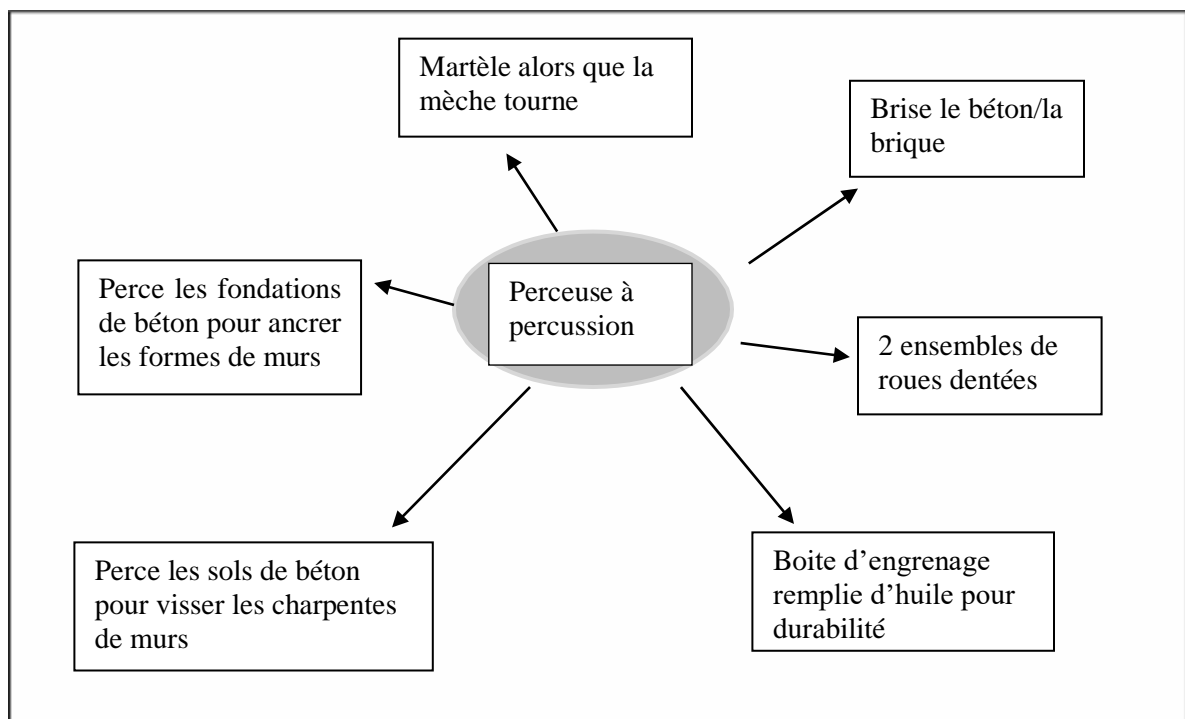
Martèle alors que la mèche tourne

Brise le béton/la brique

Perce les fondations de béton pour ancrer les formes de murs

Perceuse à percussion

2 ensembles de roues dentées

Perce les sols de béton pour visser les charpentes de murs

Boite d'engrenage remplie d'huile pour durabilité